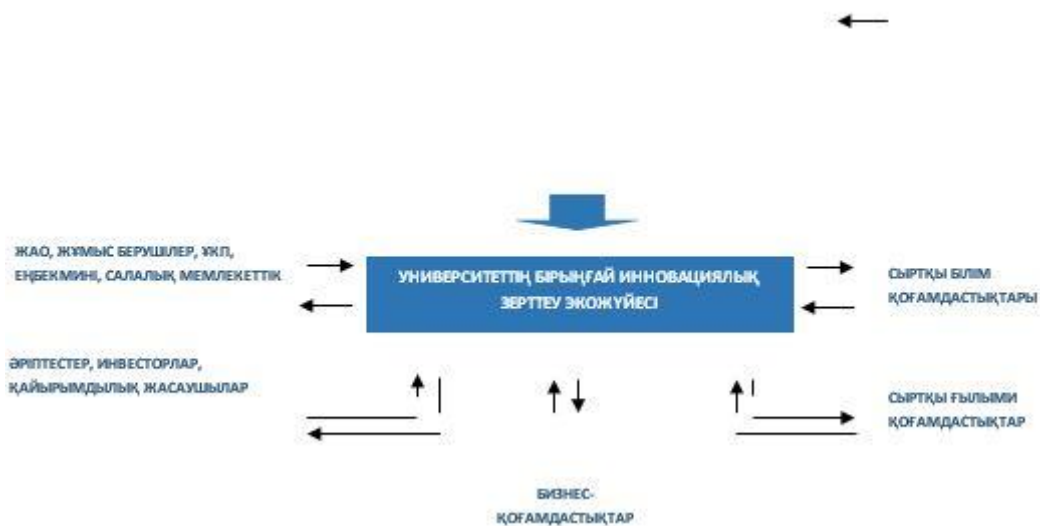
ЖАО, ЖҰМЫС БЕРУШІЛЕР, ҮКП, ЕҢБЕКМИНІ, САЛАЛЫҚ МЕМЛЕКЕТТІК

УНИВЕРСИТЕТТІҢ БІРЫҢҒАЙ ИННОВАЦИЯЛЫҚ ЗЕРТТЕУ ЭКОЖҮЙЕСІ

СЫРТҚЫ БІЛІМ ҚОҒАМДАСТЫҚТАРЫ

ӘРІПТЕСТЕР, ИНВЕСТОРЛАР, ҚАЙЫРЫМДЫЛЫҚ ЖАСАУШЫЛАР

СЫРТҚЫ ҒЫЛЫМИ ҚОҒАМДАСТЫҚТАР

БИЗНЕС-ҚОҒАМДАСТЫҚТАР